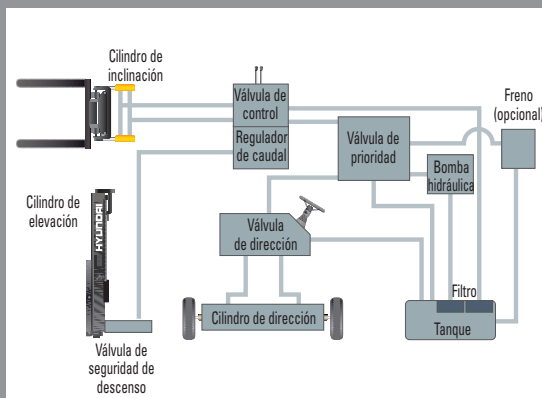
Cilindro de inclinación

Válvula de control

Regulador de caudal

Válvula de prioridad

Freno (opcional)

Bomba hidráulica

Cilindro de elevación

HYUNDAI

Válvula de dirección

Filtro

Cilindro de dirección

Tanque

Válvula de seguridad de descenso